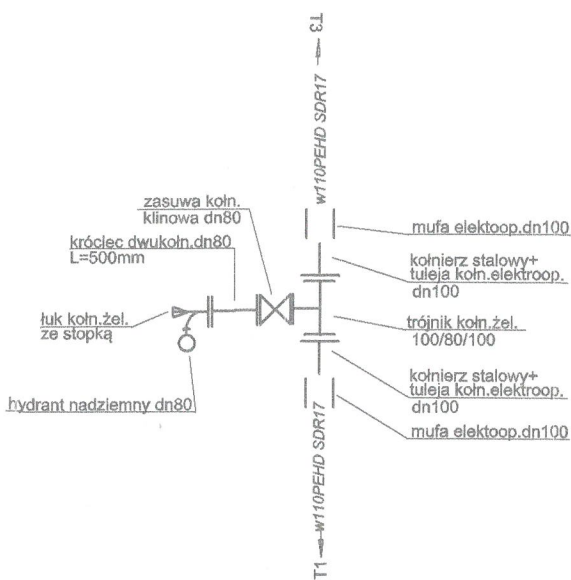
T3
w110PEHD SDR17
zasuwa kołn.
klinowa dn80
króciec dwukołn.dn80
L=500mm
łuk kołn.żel.
ze stopką
hydrant nadziemny dn80
mufa elektoop.dn100
kołnierz stalowy+
tuleja kołn.elektroop.
dn100
trójnik kołn.żel.
100/80/100
kołnierz stalowy+
tuleja kołn.elektroop.
dn100
mufa elektoop.dn100
w110PEHD SDR17
T1